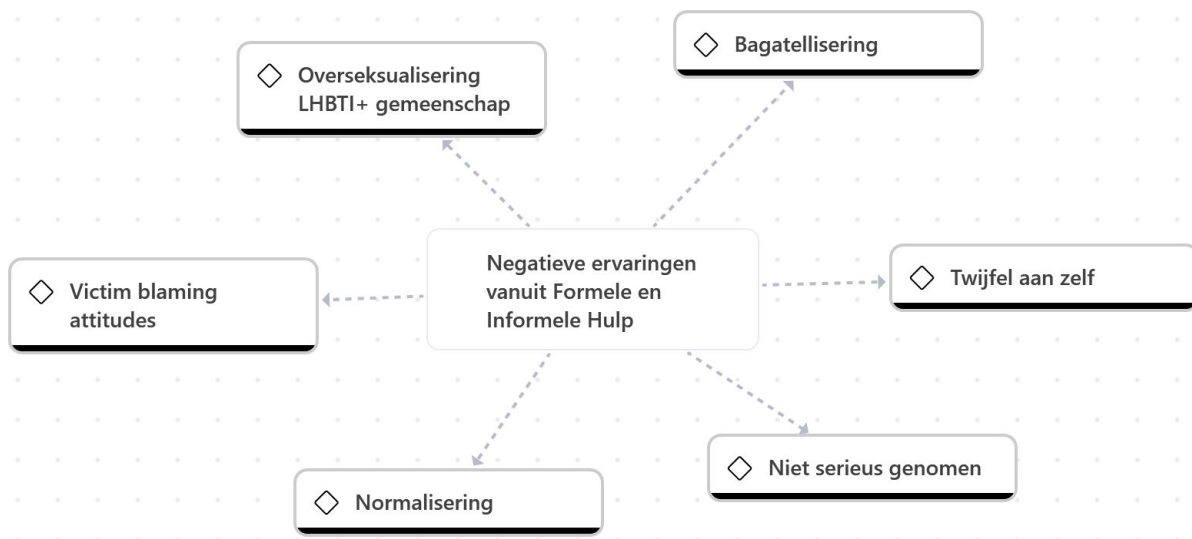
Negatieve ervaringen vanuit Formele en Informele Hulp

◇ Overseksualisering LHBTI+ gemeenschap

◇ Bagatellisering

◇ Victim blaming attitudes

◇ Twijfel aan zelf

◇ Normalisering

◇ Niet serieus genomen